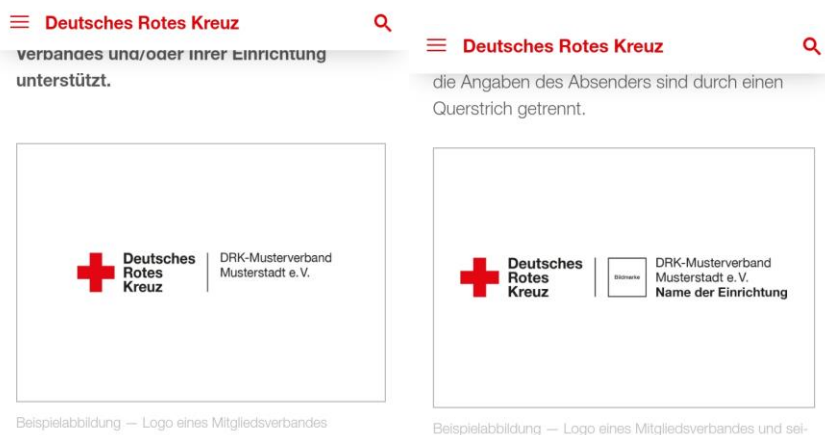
Deutsches Rotes Kreuz

Verbandes und/oder ihrer Einrichtung unterstützt.

Deutsches Rotes Kreuz

DRK-Musterverband Musterstadt e. V.

Beispielabbildung — Logo eines Mitgliedsverbandes

Deutsches Rotes Kreuz

die Angaben des Absenders sind durch einen Querstrich getrennt.

Deutsches Rotes Kreuz

Bildmarke

DRK-Musterverband Musterstadt e. V. Name der Einrichtung

Beispielabbildung — Logo eines Mitgliedsverbandes und sei-